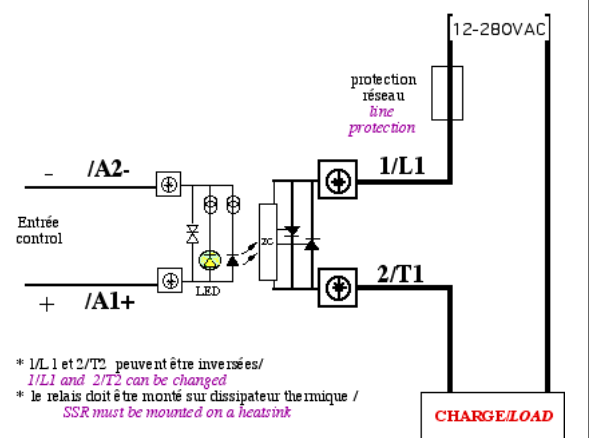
12-280VAC

protection réseau
line protection

- /A2-

1/L1

Entrée control

ZC

LED

+ /A1+

2/T1

* 1/L1 et 2/T2 peuvent être inversées/
1/L1 and 2/T2 can be changed
* le relais doit être monté sur dissipateur thermique /
SSR must be mounted on a heatsink

CHARGE/LOAD